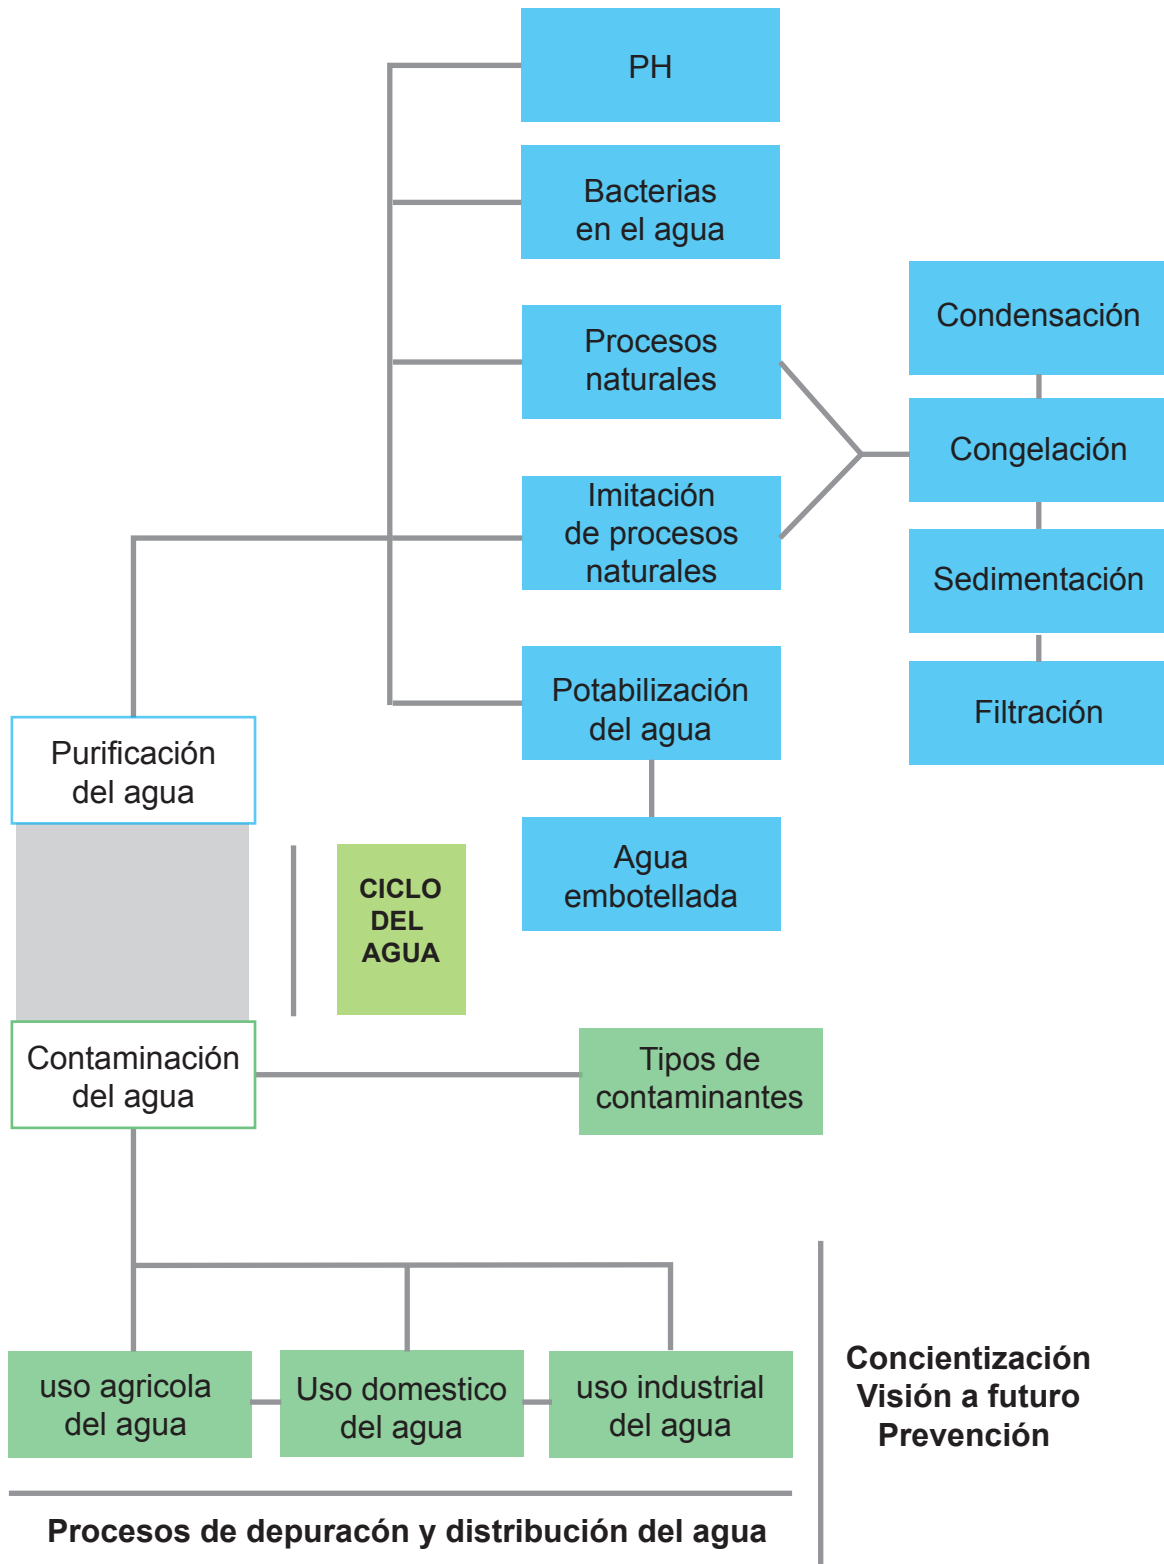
PH

Bacterias en el agua

Procesos naturales

Imitación de procesos naturales

Potabilización del agua

Agua embotellada

Condensación

Congelación

Sedimentación

Filtración

Purificación del agua

CICLO DEL AGUA

Contaminación del agua

Tipos de contaminantes

uso agricola del agua

Uso domestico del agua

uso industrial del agua

Concientización
Visión a futuro
Prevención

Procesos de depuracón y distribución del agua